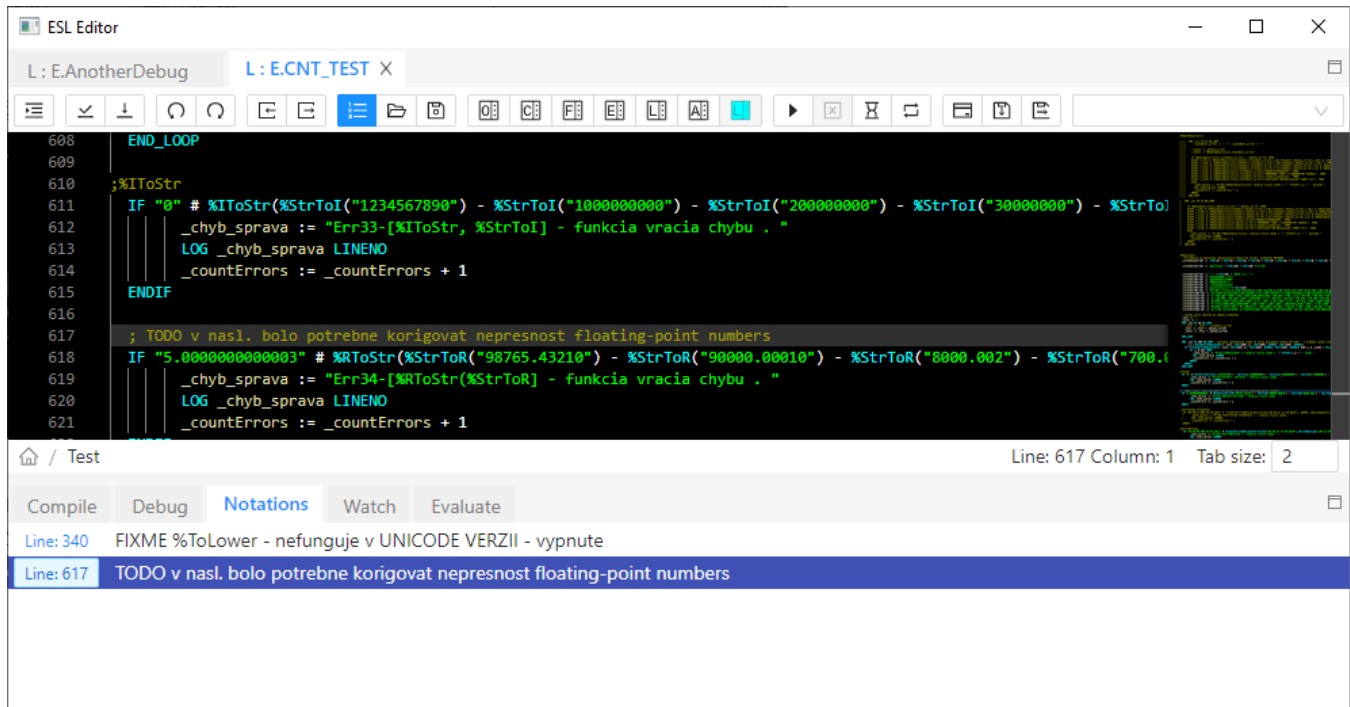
ESL Editor

L : E.AnotherDebug
L : E.CNT_TEST ×

0 C F E L A

608 END_LOOP
609
610 ;%IToStr
611 IF "0" # %IToStr(%StrToI("1234567890") - %StrToI("1000000000") - %StrToI("200000000") - %StrToI("30000000") - %StrToI
612 _chyb_sprava := "Err33-[%IToStr, %StrToI] - funkcia vracia chybu . "
613 LOG _chyb_sprava LINENO
614 _countErrors := _countErrors + 1
615 ENDIF
616
617 ; TODO v nasl. bolo potrebne korigovat nepresnost floating-point numbers
618 IF "5.0000000000003" # %RToStr(%StrToR("98765.43210") - %StrToR("90000.00010") - %StrToR("8000.002") - %StrToR("700.(
619 _chyb_sprava := "Err34-[%RToStr(%StrToR] - funkcia vracia chybu . "
620 LOG _chyb_sprava LINENO
621 _countErrors := _countErrors + 1

/ Test
Line: 617 Column: 1 Tab size: 2

Compile Debug Notations Watch Evaluate

Line: 340 FIXME %ToLower - nefunguje v UNICODE VERZII - vypnute
Line: 617 TODO v nasl. bolo potrebne korigovat nepresnost floating-point numbers